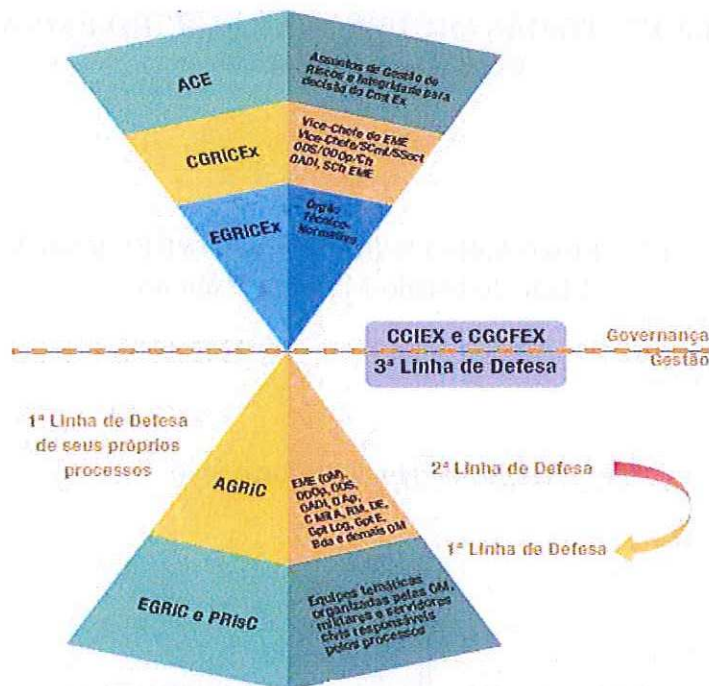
ACE

Assuntos de Gestão de Riscos e Integridade para decisão do Cmt Ex

CGRICEx

Vice-Chefe do EME
Vice-Chefe/SCmt/SSecr
ODS/ODOp/Ch
OADI, SCh EME

EGRICEx

Órgão Técnico-Normativo

CCIEX e CGCFEX
3ª Linha de Defesa

Governança
Gestão

1ª Linha de Defesa de seus próprios processos

AGRIC

EME (OM), ODOp, ODS, OADI, DAp, C Mil A, RM, DE, Gpt Log, Gpt E, Bda e demais OM

2ª Linha de Defesa

1ª Linha de Defesa

EGRIC e PRIsC

Equipes temáticas organizadas pelas OM, militares e servidores civis responsáveis pelos processos